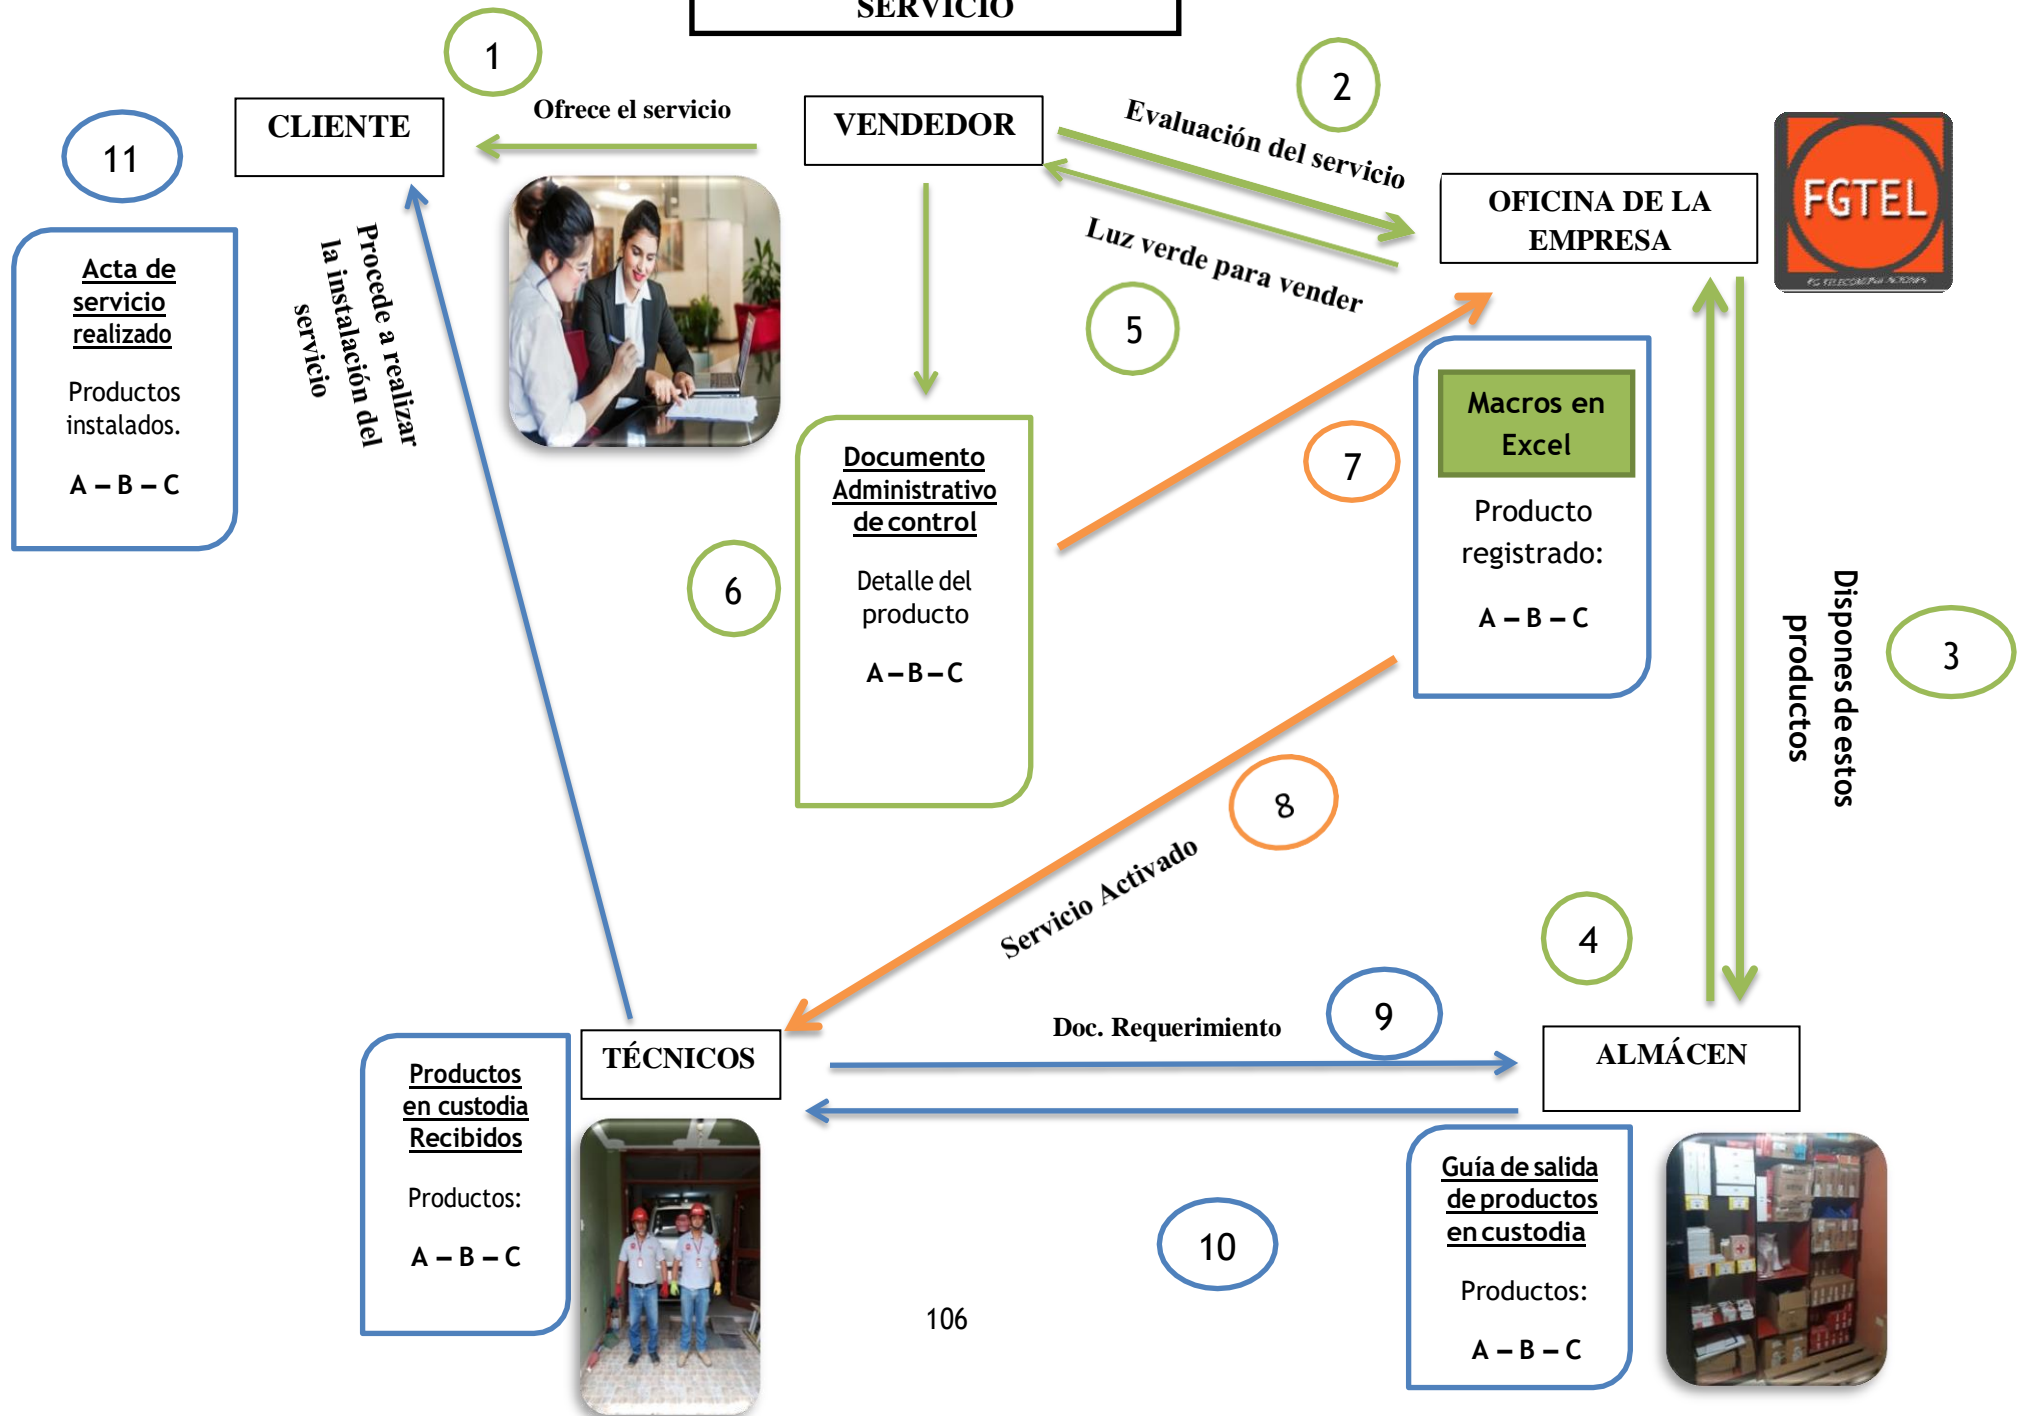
SERVICIO

1

CLIENTE

Ofrece el servicio

VENDEDOR

2

Evaluación del servicio

OFICINA DE LA EMPRESA

FGTEL

11

Acta de servicio realizado

Productos instalados.

A – B – C

Procede a realizar la instalación del servicio

Luz verde para vender

5

Documento Administrativo de control

Detalle del producto

A – B – C

6

7

Macros en Excel

Producto registrado:

A – B – C

Dispones de estos productos

3

8

Servicio Activado

4

TÉCNICOS

Doc. Requerimiento

9

ALMÁCEN

Productos en custodia Recibidos

Productos:

A – B – C

10

Guía de salida de productos en custodia

Productos:

A – B – C

106